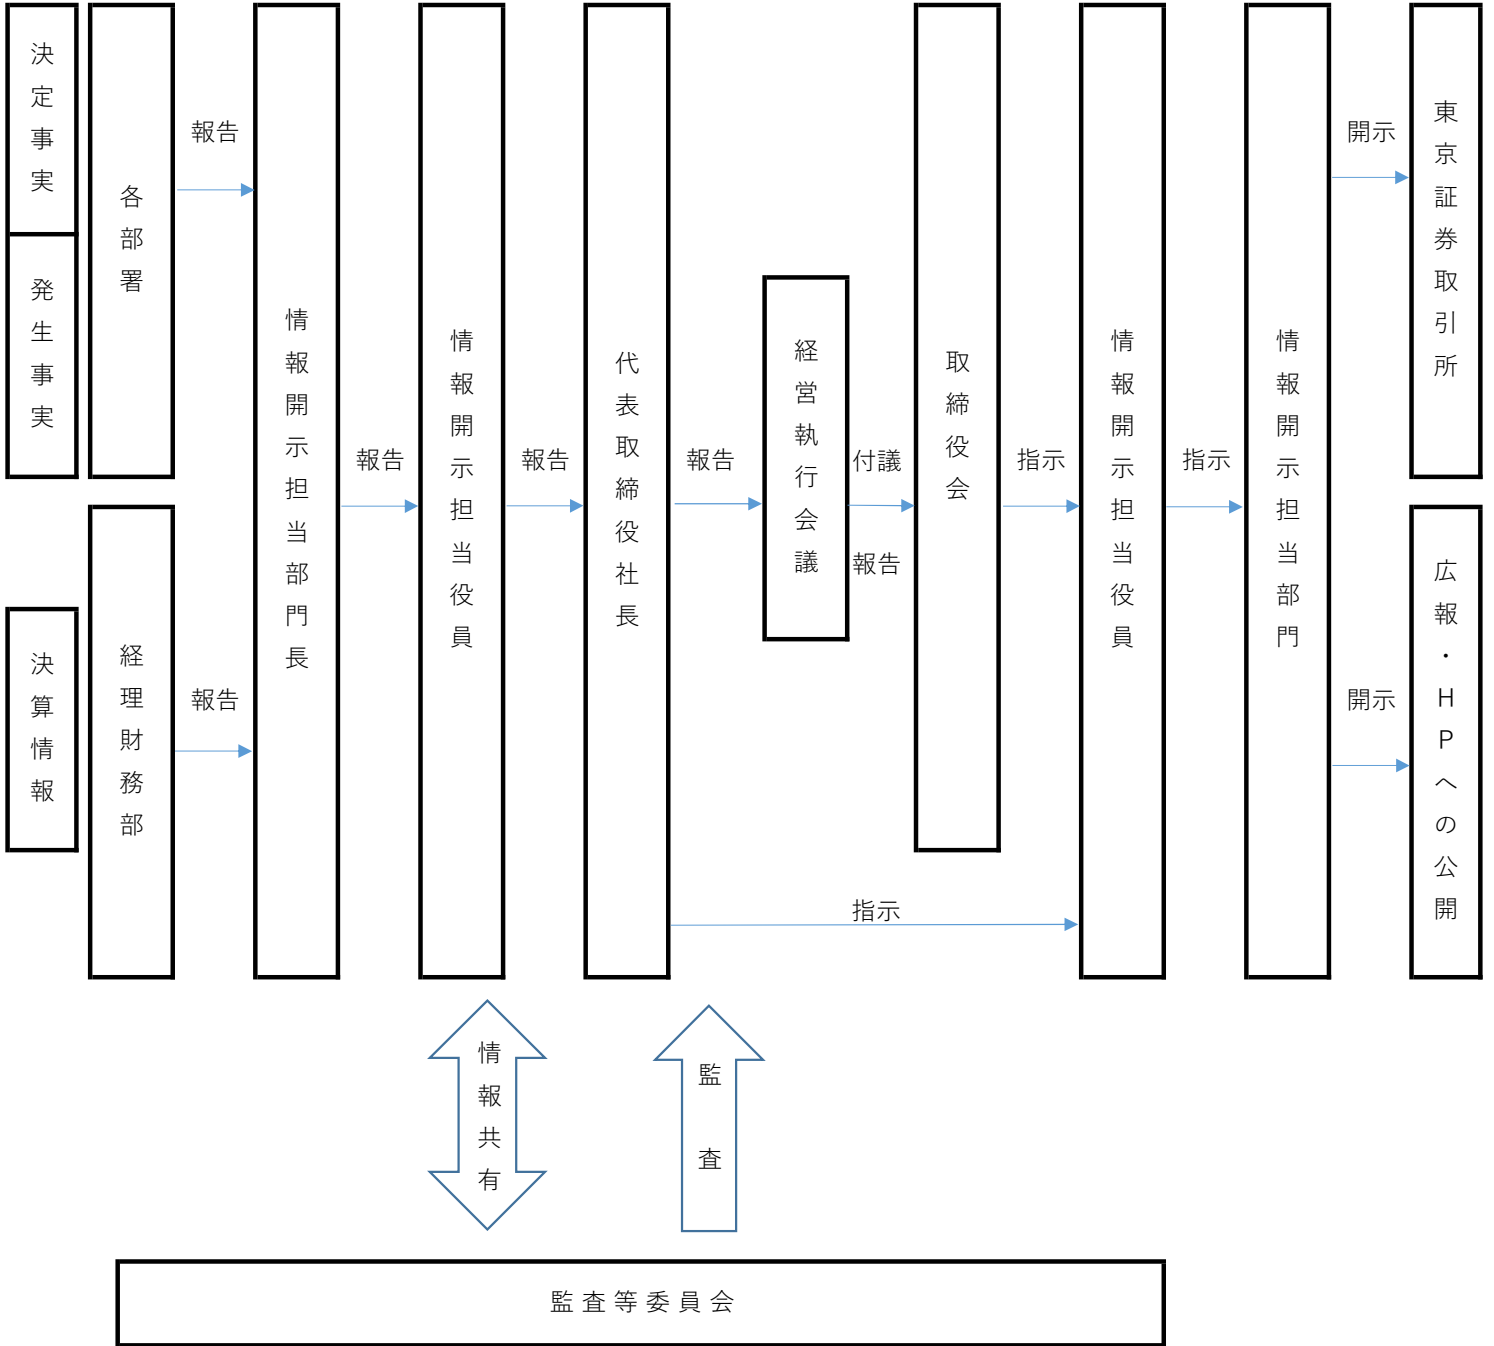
決定事実

発生事実

各部署

報告

情報開示担当部門長

報告

情報開示担当役員

報告

代表取締役社長

報告

経営執行会議

付議

報告

取締役会

指示

情報開示担当役員

指示

情報開示担当部門

開示

東京証券取引所

決算情報

経理財務部

報告

開示

広報・HPへの公開

指示

情報共有

監査

監査等委員会